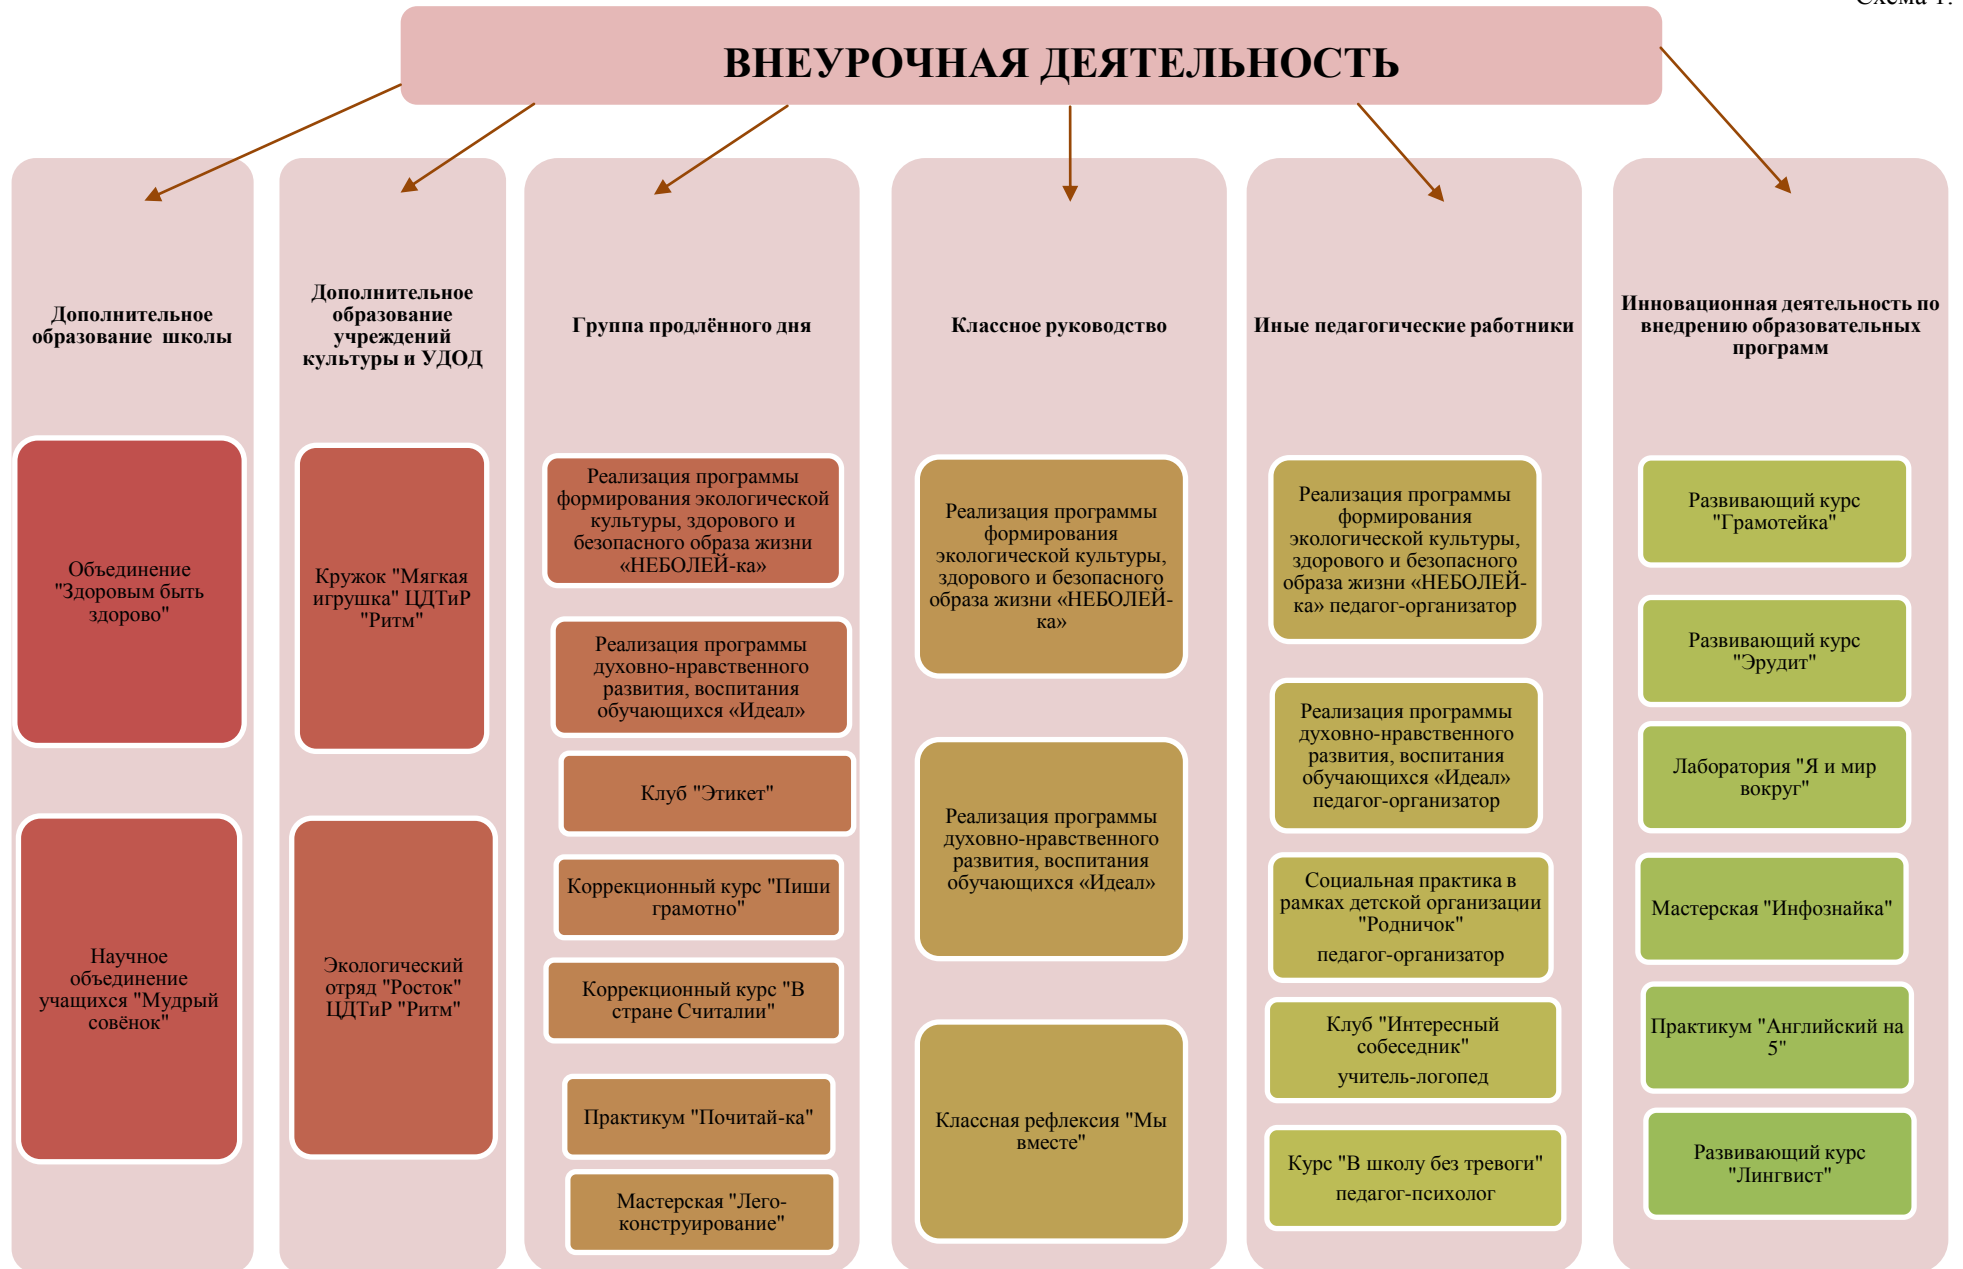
Схема 1.

ВНЕУРОЧНАЯ ДЕЯТЕЛЬНОСТЬ

Дополнительное образование школы

Объединение "Здоровым быть здорово"

Научное объединение учащихся "Мудрый совёнок"

Дополнительное образование учреждений культуры и УДОД

Кружок "Мягкая игрушка" ЦДТиР "Ритм"

Экологический отряд "Росток" ЦДТиР "Ритм"

Группа продлённого дня

Реализация программы формирования экологической культуры, здорового и безопасного образа жизни «НЕБОЛЕЙ-ка»

Реализация программы духовно-нравственного развития, воспитания обучающихся «Идеал»

Клуб "Этикет"

Коррекционный курс "Пиши грамотно"

Коррекционный курс "В стране Считалии"

Практикум "Почитай-ка"

Мастерская "Лего-конструирование"

Классное руководство

Реализация программы формирования экологической культуры, здорового и безопасного образа жизни «НЕБОЛЕЙ-ка»

Реализация программы духовно-нравственного развития, воспитания обучающихся «Идеал»

Классная рефлексия "Мы вместе"

Иные педагогические работники

Реализация программы формирования экологической культуры, здорового и безопасного образа жизни «НЕБОЛЕЙ-ка» педагог-организатор

Реализация программы духовно-нравственного развития, воспитания обучающихся «Идеал» педагог-организатор

Социальная практика в рамках детской организации "Родничок"

педагог-организатор

Клуб "Интересный собеседник"

учитель-логопед

Курс "В школу без тревоги"

педагог-психолог

Инновационная деятельность по внедрению образовательных программ

Развивающий курс "Грамотейка"

Развивающий курс "Эрудит"

Лаборатория "Я и мир вокруг"

Мастерская "Инфознайка"

Практикум "Английский на 5"

Развивающий курс "Лингвист"